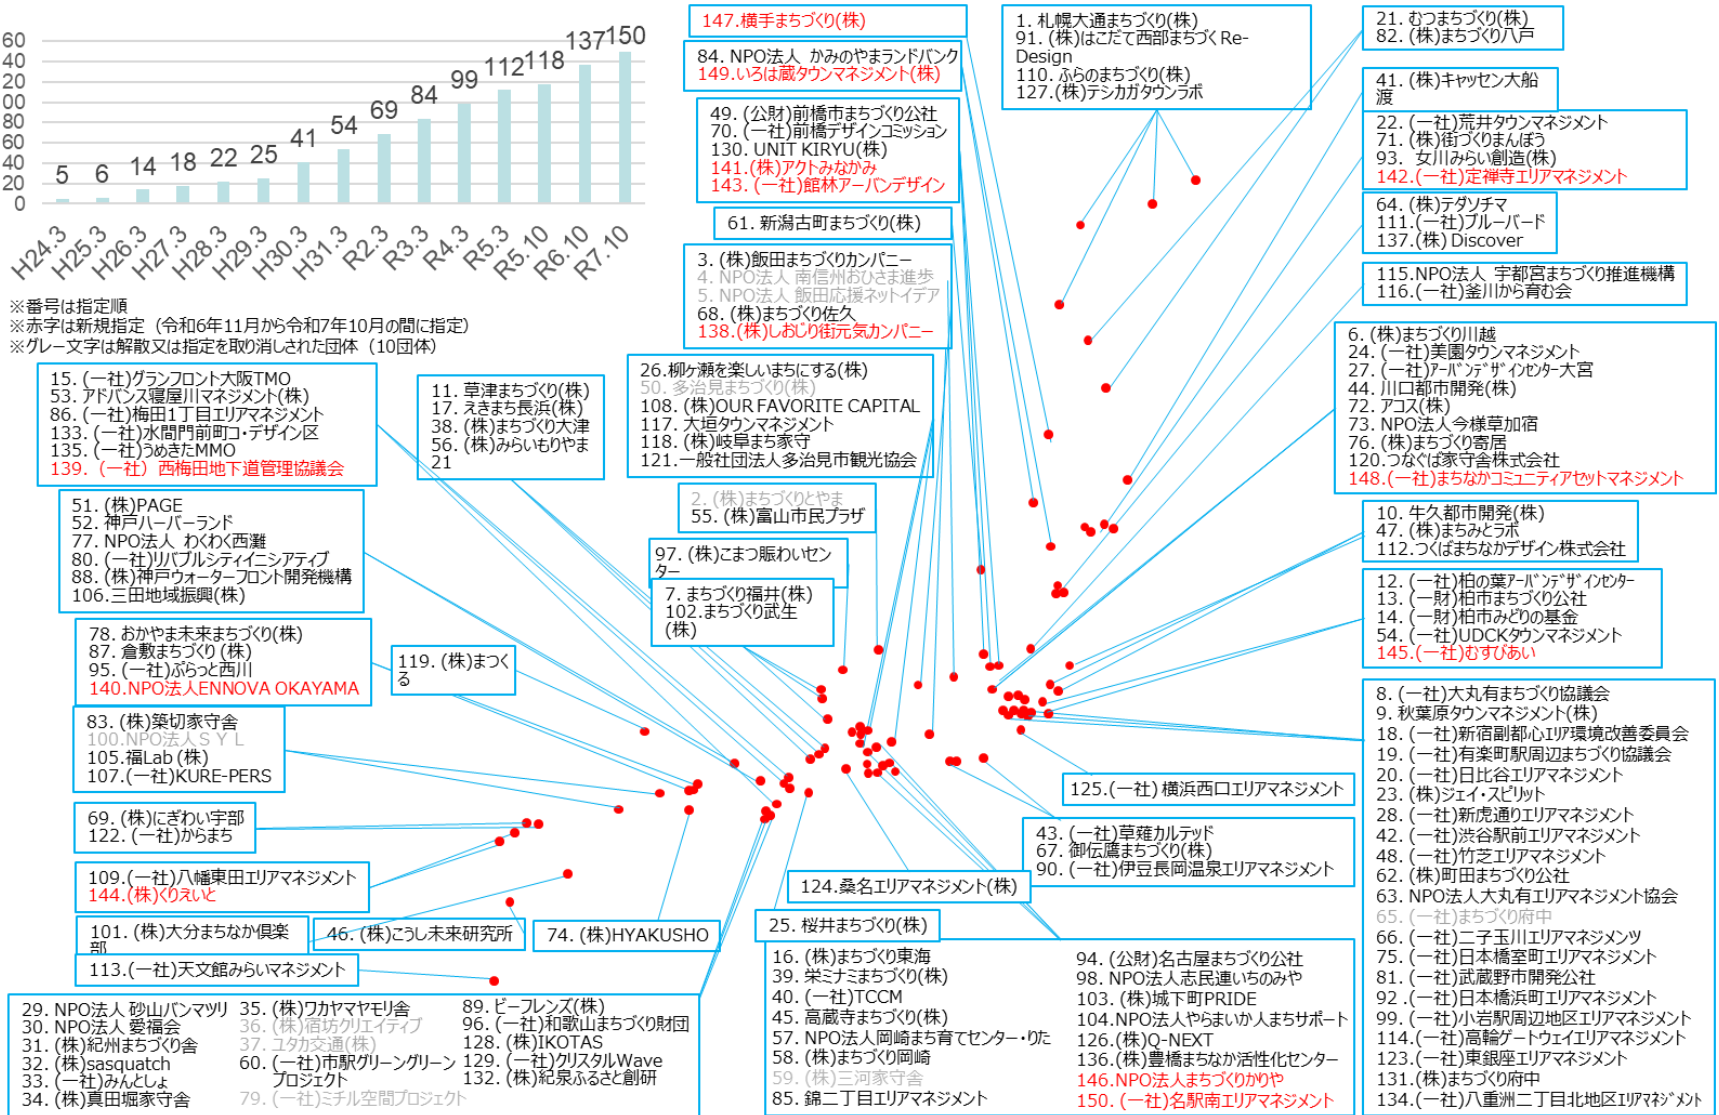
60
40
20
00
80
60
40
20
0

5 6 14 18 22 25 41 54 69 84 99 112 118 137 150

H24.3 H25.3 H26.3 H27.3 H28.3 H29.3 H30.3 H31.3 R2.3 R3.3 R4.3 R5.3 R5.10 R6.10 R7.10

※番号は指定順
※赤字は新規指定（令和6年11月から令和7年10月の間に指定）
※グレー文字は解散又は指定を取り消しされた団体（10団体）

147.横手まちづくり(株)

84. NPO法人 かみのやまランドバンク
149.いろは蔵タウンマネジメント(株)

49. (公財)前橋市まちづくり公社
70. (一社)前橋デザインコミッション
130. UNIT KIRYU(株)
141.(株)アクトみなかみ
143. (一社)館林アーバンデザイン

61. 新潟古町まちづくり(株)

3. (株)飯田まちづくりカンパニー
4. NPO法人 南信州おひさま進歩
5. NPO法人 飯田応援ネットイデア
68. (株)まちづくり佐久
138.(株)しおじり街元気カンパニー

1. 札幌大通まちづくり(株)
91. (株)はこだて西部まちづく Re-Design
110. ふらのまちづくり(株)
127.(株)テシカガタウンラボ

21. むつまちづくり(株)
82. (株)まちづくり八戸

41. (株)キャッセン大船渡

22. (一社)荒井タウンマネジメント
71. (株)街づくりまんぼう
93. 女川みらい創造(株)
142.(一社)定禅寺エリアマネジメント

64. (株)テダソチマ
111.(一社)ブルーバード
137.(株) Discover

115.NPO法人 宇都宮まちづくり推進機構
116.(一社)釜川から育む会

6. (株)まちづくり川越
24. (一社)美園タウンマネジメント
27. (一社)アーバンデザインセンター大宮
44. 川口都市開発(株)
72. アコス(株)
73. NPO法人今様草加宿
76. (株)まちづくり寄居
120.つなぐば家守舎株式会社
148.(一社)まちなかコミュニティアセットマネジメント

10. 牛久都市開発(株)
47. (株)まちみとラボ
112.つくばまちなかデザイン株式会社

12. (一社)柏の葉アーバンデザインセンター
13. (一財)柏市まちづくり公社
14. (一財)柏市みどりの基金
54. (一社)UDCKタウンマネジメント
145.(一社)むすびあい

8. (一社)大丸有まちづくり協議会
9. 秋葉原タウンマネジメント(株)
18. (一社)新宿副都心エリア環境改善委員会
19. (一社)有楽町駅周辺まちづくり協議会
20. (一社)日比谷エリアマネジメント
23. (株)ジェイ・スピリット
28. (一社)新虎通りエリアマネジメント
42. (一社)渋谷駅前エリアマネジメント
48. (一社)竹芝エリアマネジメント
62. (株)町田まちづくり公社
63. NPO法人大丸有エリアマネジメント協会
65. (一社)まちづくり府中
66. (一社)二子玉川エリアマネジメンツ
75. (一社)日本橋室町エリアマネジメント
81. (一社)武蔵野市開発公社
92. (一社)日本橋浜町エリアマネジメント
99. (一社)小岩駅周辺地区エリアマネジメント
114.(一社)高輪ゲートウェイエリアマネジメント
123.(一社)東銀座エリアマネジメント
131.(株)まちづくり府中
134.(一社)八重洲二丁目北地区エリアマネジメント

15. (一社)グランフロント大阪TMO
53. アドバンス寝屋川マネジメント(株)
86. (一社)梅田1丁目エリアマネジメント
133. (一社)水間門前町コ・デザイン区
135. (一社)うめきたMMO
139. (一社) 西梅田地下道管理協議会

11. 草津まちづくり(株)
17. えきまち長浜(株)
38. (株)まちづくり大津
56. (株)みらいもりやま21

26.柳ケ瀬を楽しいまちにする(株)
50. 多治見まちづくり(株)
108. (株)OUR FAVORITE CAPITAL
117. 大垣タウンマネジメント
118. (株)岐阜まち家守
121.一般社団法人多治見市観光協会

2. (株)まちづくりとやま
55. (株)富山市民プラザ

97. (株)こまつ賑わいセンター

7. まちづくり福井(株)
102.まちづくり武生(株)

51. (株)PAGE
52. 神戸ハーバーランド
77. NPO法人 わくわく西灘
80. (一社)リバブルシティイニシアティブ
88. (株)神戸ウォーターフロント開発機構
106.三田地域振興(株)

78. おかやま未来まちづくり(株)
87. 倉敷まちづくり(株)
95. (一社)ぶらっと西川
140.NPO法人ENNOVA OKAYAMA

119. (株)まつくる

83. (株)築切家守舎
100.NPO法人ＳＹＬ
105.福Lab (株)
107.(一社)KURE-PERS

69. (株)にぎわい宇部
122. (一社)からまち

109.(一社)八幡東田エリアマネジメント
144.(株)くりえいと

101. (株)大分まちなか倶楽部

46. (株)こうし未来研究所

74. (株)HYAKUSHO

113.(一社)天文館みらいマネジメント

125.(一社) 横浜西口エリアマネジメント

43. (一社)草薙カルテッド
67. 御伝鷹まちづくり(株)
90. (一社)伊豆長岡温泉エリアマネジメント

124.桑名エリアマネジメント(株)

25. 桜井まちづくり(株)

29. NPO法人 砂山バンマツリ
30. NPO法人 愛福会
31. (株)紀州まちづくり舎
32. (株)sasquatch
33. (一社)みんとしょ
34. (株)真田堀家守舎

35. (株)ワカヤマヤモリ舎
36. (株)循坊クリエイティブ
37. ユタカ交通(株)
60. (一社)市駅グリーングリーンプロジェクト
79. (一社)ミチル空間プロジェクト

89. ビーフレンズ(株)
96. (一社)和歌山まちづくり財団
128. (株)IKOTAS
129. (一社)クリスタルWave
132. (株)紀泉ふるさと創研

16. (株)まちづくり東海
39. 栄ミナミまちづくり(株)
40. (一社)TCCM
45. 高蔵寺まちづくり(株)
57. NPO法人岡崎まち育てセンター・りた
58. (株)まちづくり岡崎
59. (株)三河家守舎
85. 錦二丁目エリアマネジメント

94. (公財)名古屋まちづくり公社
98. NPO法人志民連いちのみや
103. (株)城下町PRIDE
104.NPO法人やらまいかまちサポート
126.(株)Q-NEXT
136.(株)豊橋まちなか活性化センター
146.NPO法人まちづくりかりや
150. (一社)名駅南エリアマネジメント